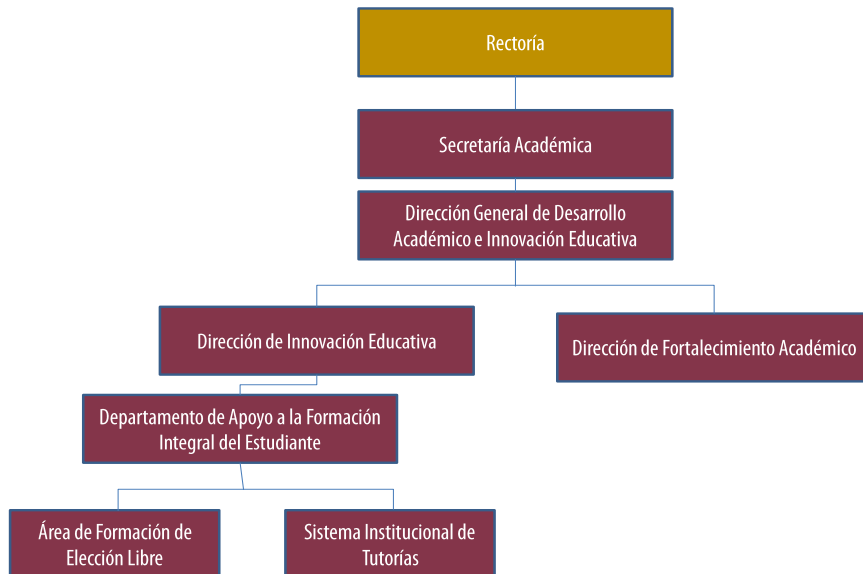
Rectoría

Secretaría Académica

Dirección General de Desarrollo Académico e Innovación Educativa

Dirección de Innovación Educativa

Dirección de Fortalecimiento Académico

Departamento de Apoyo a la Formación Integral del Estudiante

Área de Formación de Elección Libre

Sistema Institucional de Tutorías